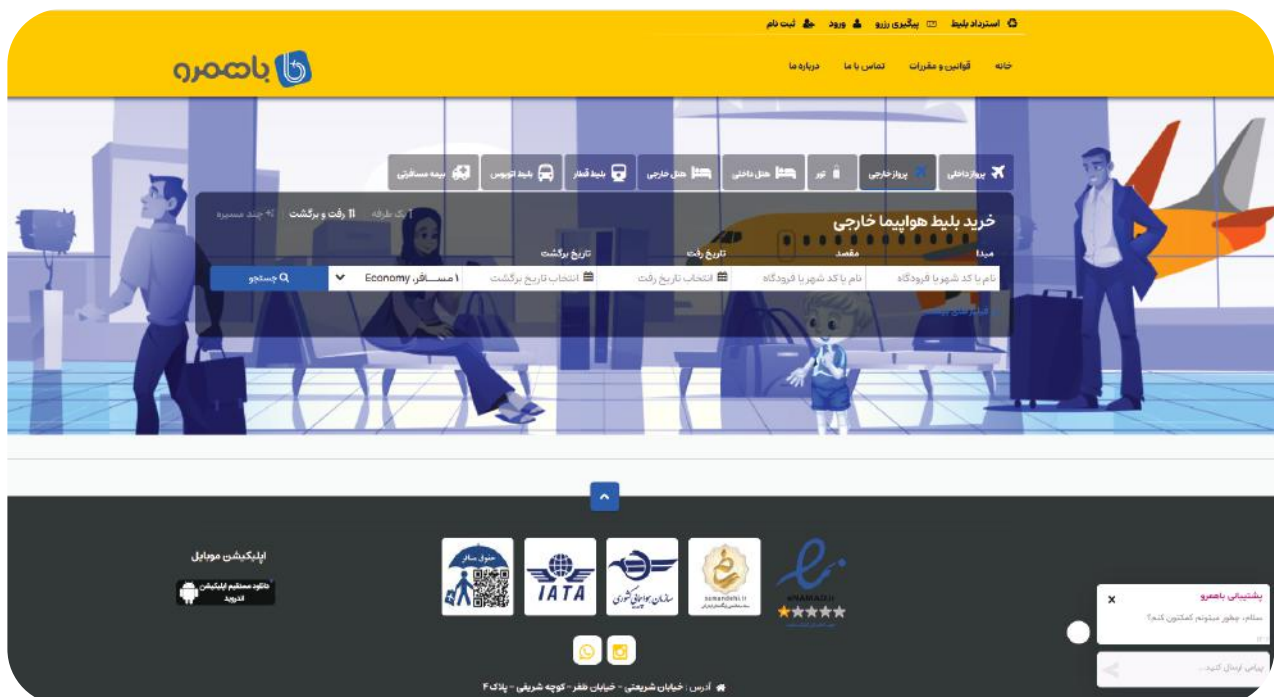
استرداد بلیط پیگیری رزرو ورود ثبت نام

باهمرو

خانه قوانین و مقررات تماس با ما درباره ما

پرواز داخلی پرواز خارجی تور هتل داخلی هتل خارجی بلیط قطار بلیط اتوبوس بیمه مسافرتی

خرید بلیط هواپیما خارجی

یک طرفه رفت و برگشت چند مسیره

مبدا مقصد تاریخ رفت تاریخ برگشت

نام یا کد شهر یا فرودگاه نام یا کد شهر یا فرودگاه انتخاب تاریخ رفت انتخاب تاریخ برگشت ۱ مسافر، Economy جستجو

اپلیکیشن موبایل

دانلود مستقیم اپلیکیشن اندروید

eNAMAD.ir

samandehi.ir

سازمان هواپیمایی کشوری

IATA

حقوق مسافر

آدرس : خیابان شریعتی - خیابان ظفر - کوچه شریفی - پلاک ۴

پشتیبانی باهمرو

سلام، چطور میتونم کمکتون کنم؟

پیامی ارسال کنید...